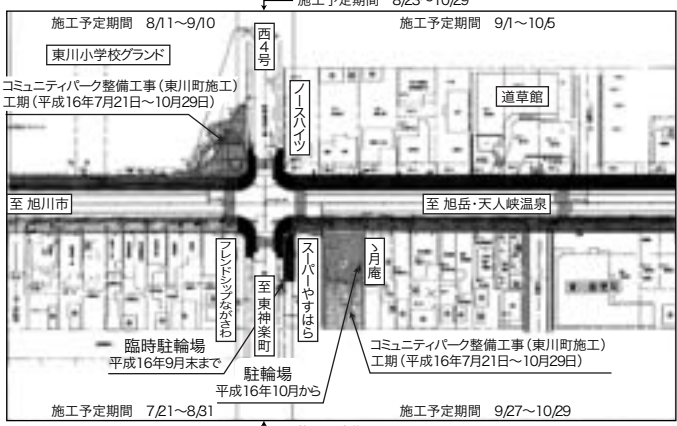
施工予定期間 8/23～10/29

施工予定期間 8/11～9/10

西4号

施工予定期間 9/1～10/5

東川小学校グランド

コミュニティパーク整備工事（東川町施工）
工期（平成16年7月21日～10月29日）

ノースハイツ

道草館

至 旭川市

至 旭岳・天人峡温泉

フレンドシップながさわ

至東神楽町

スーパーやすはら

ゝ月庵

臨時駐輪場
平成16年9月末まで

駐輪場
平成16年10月から

コミュニティパーク整備工事（東川町施工）
工期（平成16年7月21日～10月29日）

施工予定期間 7/21～8/31

施工予定期間 9/27～10/29